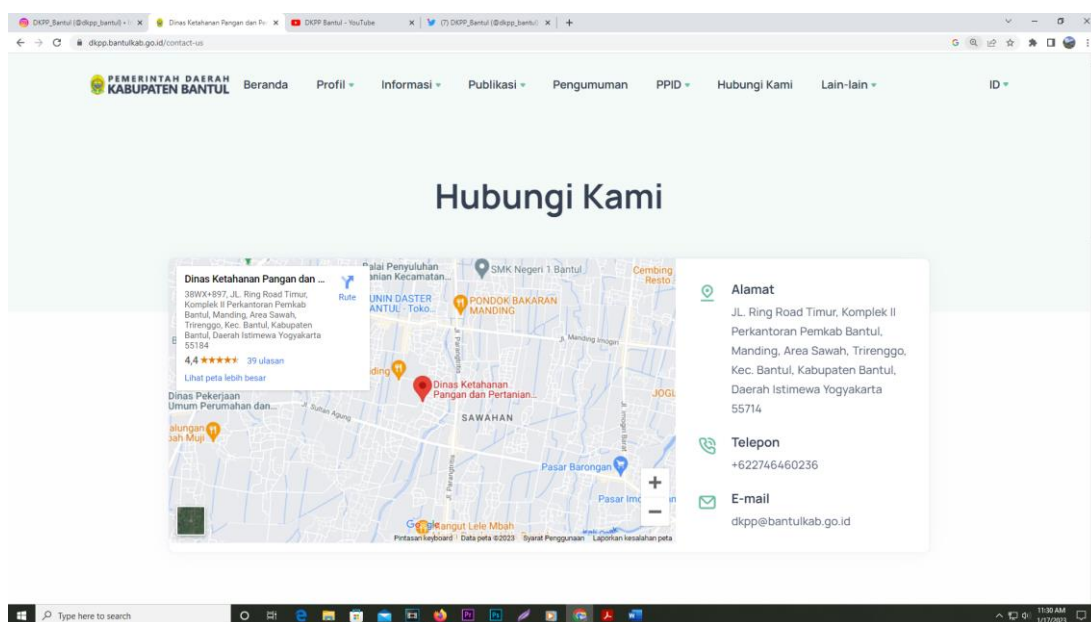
DKPP_Bantul (@dkpp_bantul) • I ×  Dinas Ketahanan Pangan dan Pe ×  DKPP Bantul - YouTube ×  (7) DKPP_Bantul (@dkpp_bantul) ×  +

dkpp.bantulkab.go.id/contact-us

PEMERINTAH DAERAH KABUPATEN BANTUL  Beranda  Profil  Informasi  Publikasi  Pengumuman  PPID  Hubungi Kami  Lain-lain  ID

Hubungi Kami

Dinas Ketahanan Pangan dan ...
38WX+897, JL. Ring Road Timur, Komplek II Perkantoran Pemkab Bantul, Manding, Area Sawah, Trirenggo, Kec. Bantul, Kabupaten Bantul, Daerah Istimewa Yogyakarta 55184
4,4 ★★★★★ 39 ulasan
Lihat peta lebih besar
Rute

Balai Penyuluhan Pertanian Kecamatan...
SMK Negeri 1 Bantul
Cembing Resto
UNIN DASTER BANTUL - Toko...
PONDOK BAKARAN MANDING
Manding Imogiri
Dinas Ketahanan Pangan dan Pertanian...
Dinas Pekerjaan Umum Perumahan dan...
Sultan Agung
SAWAHAN
JOGL
Pasar Barongan
Pasar Imo
Bangut Lele Mbah
Google
Pintasan keyboard  Data peta ©2023  Syarat Penggunaan  Laporkan kesalahan peta

Alamat
JL. Ring Road Timur, Komplek II Perkantoran Pemkab Bantul, Manding, Area Sawah, Trirenggo, Kec. Bantul, Kabupaten Bantul, Daerah Istimewa Yogyakarta 55714

Telepon
+622746460236

E-mail
dkpp@bantulkab.go.id

Type here to search
11:30 AM 1/17/2023